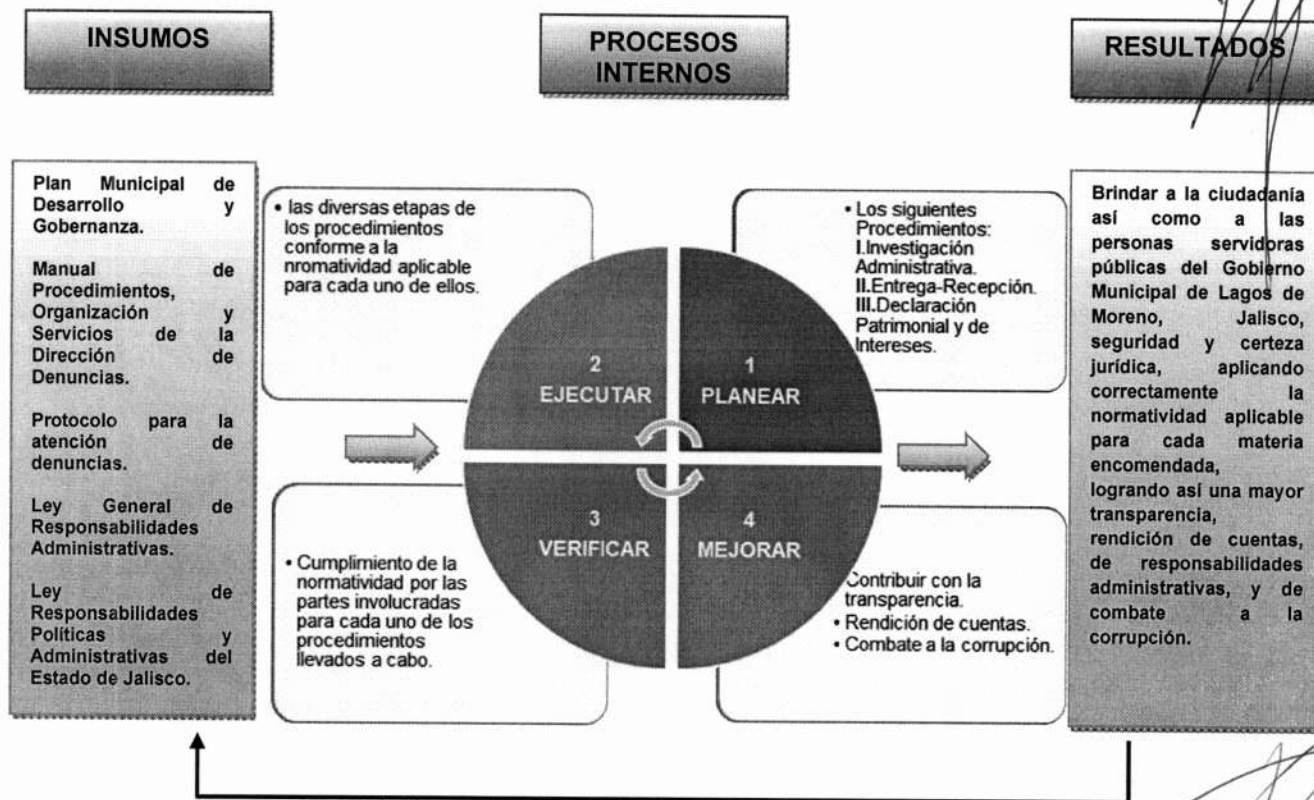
INSUMOS

PROCESOS INTERNOS

RESULTADOS

Plan Municipal de Desarrollo y Gobernanza.

Manual de Procedimientos, Organización y Servicios de la Dirección de Denuncias.

Protocolo para la atención de denuncias.

Ley General de Responsabilidades Administrativas.

Ley de Responsabilidades Políticas y Administrativas del Estado de Jalisco.

• las diversas etapas de los procedimientos conforme a la nromatividad aplicable para cada uno de ellos.

• Los siguientes Procedimientos: I.Investigación Administrativa. II.Entrega-Recepción. III.Declaración Patrimonial y de Intereses.

2 EJECUTAR

1 PLANEAR

3 VERIFICAR

4 MEJORAR

• Cumplimiento de la normatividad por las partes involucradas para cada uno de los procedimientos llevados a cabo.

Contribuir con la transparencia.
• Rendición de cuentas.
• Combate a la corrupción.

Brindar a la ciudadanía así como a las personas servidoras públicas del Gobierno Municipal de Lagos de Moreno, Jalisco, seguridad y certeza jurídica, aplicando correctamente la normatividad aplicable para cada materia encomendada, logrando así una mayor transparencia, rendición de cuentas, de responsabilidades administrativas, y de combate a la corrupción.